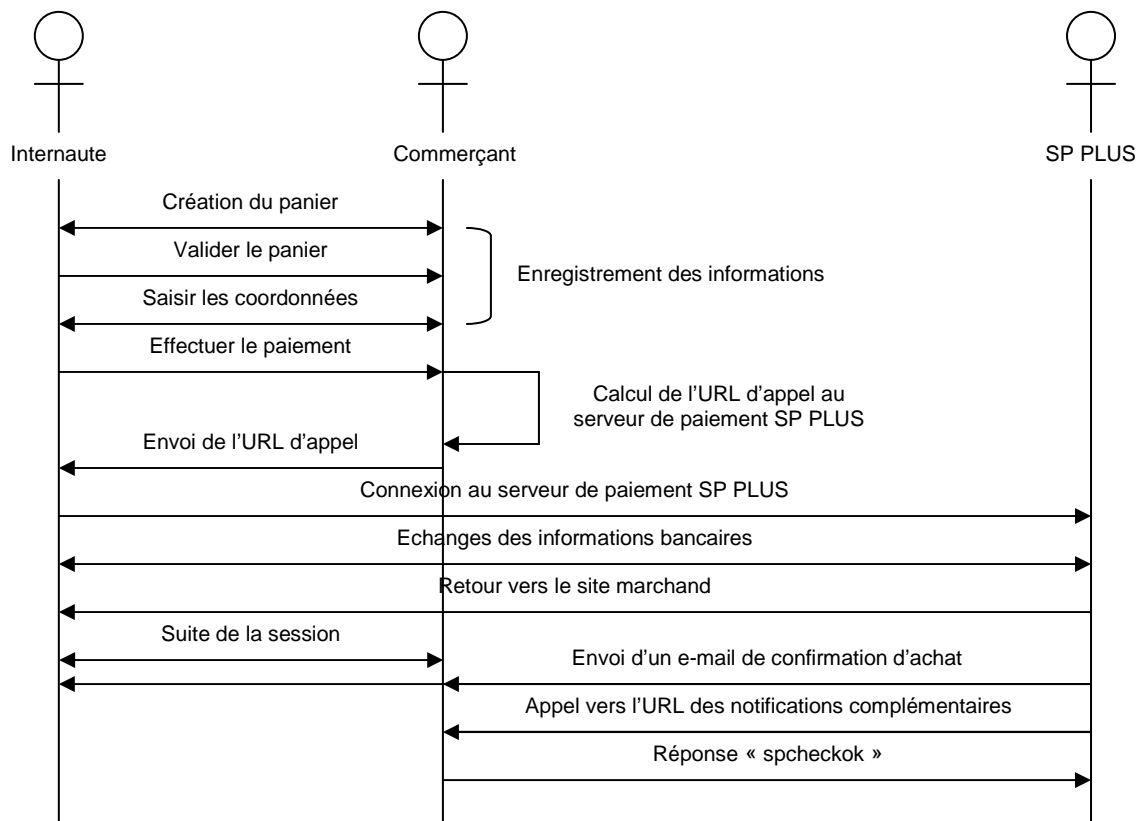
Internaute

Commerçant

SP PLUS

Création du panier

Valider le panier

Enregistrement des informations

Saisir les coordonnées

Effectuer le paiement

Calcul de l'URL d'appel au serveur de paiement SP PLUS

Envoi de l'URL d'appel

Connexion au serveur de paiement SP PLUS

Echanges des informations bancaires

Retour vers le site marchand

Suite de la session

Envoi d'un e-mail de confirmation d'achat

Appel vers l'URL des notifications complémentaires

Réponse « spcheckok »